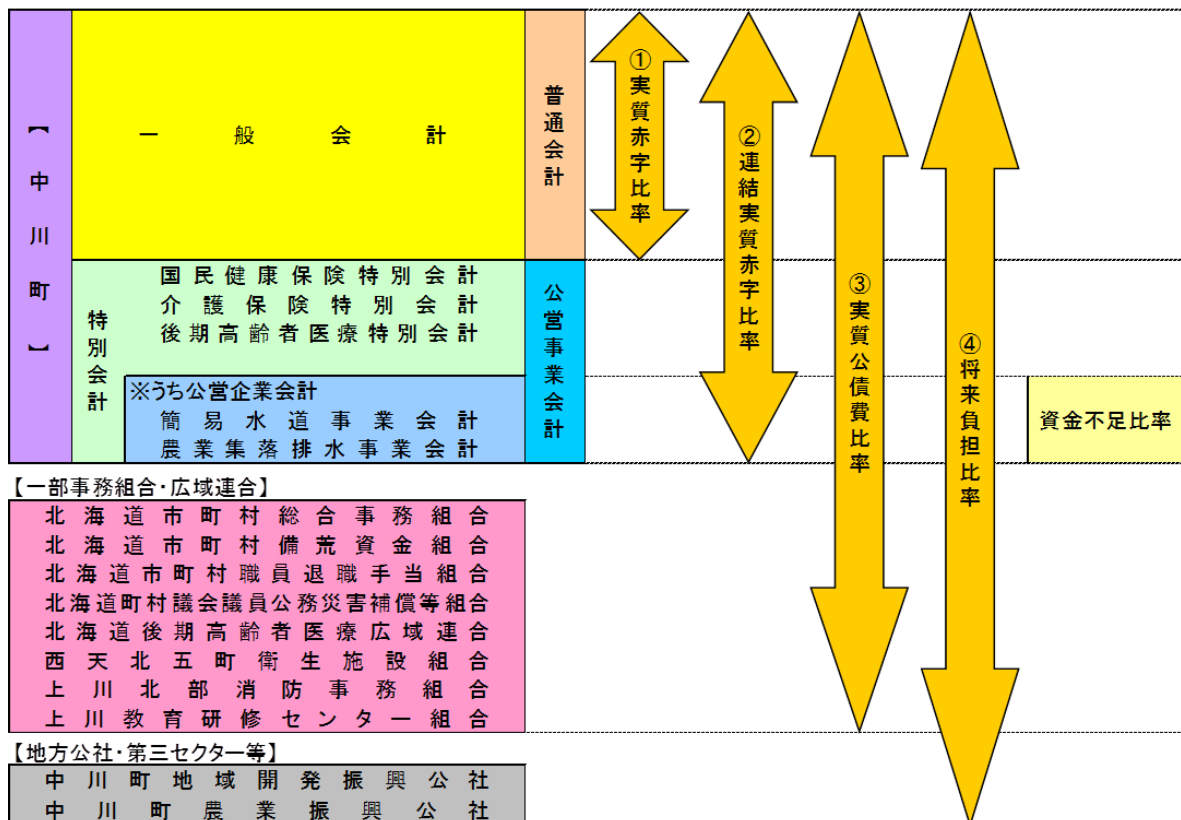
【中川町】

一般会計

普通会計

特別会計

国民健康保険特別会計
介護保険特別会計
後期高齢者医療特別会計

※うち公営企業会計
簡易水道事業会計
農業集落排水事業会計

公営事業会計

①実質赤字比率

②連結実質赤字比率

③実質公債費比率

④将来負担比率

資金不足比率

【一部事務組合・広域連合】
北海道市町村総合事務組合
北海道市町村備荒資金組合
北海道市町村職員退職手当組合
北海道町村議会議員公務災害補償等組合
北海道後期高齢者医療広域連合
西天北五町衛生施設組合
上川北部消防事務組合
上川教育研修センター組合

【地方公社・第三セクター等】
中川町地域開発振興公社
中川町農業振興公社